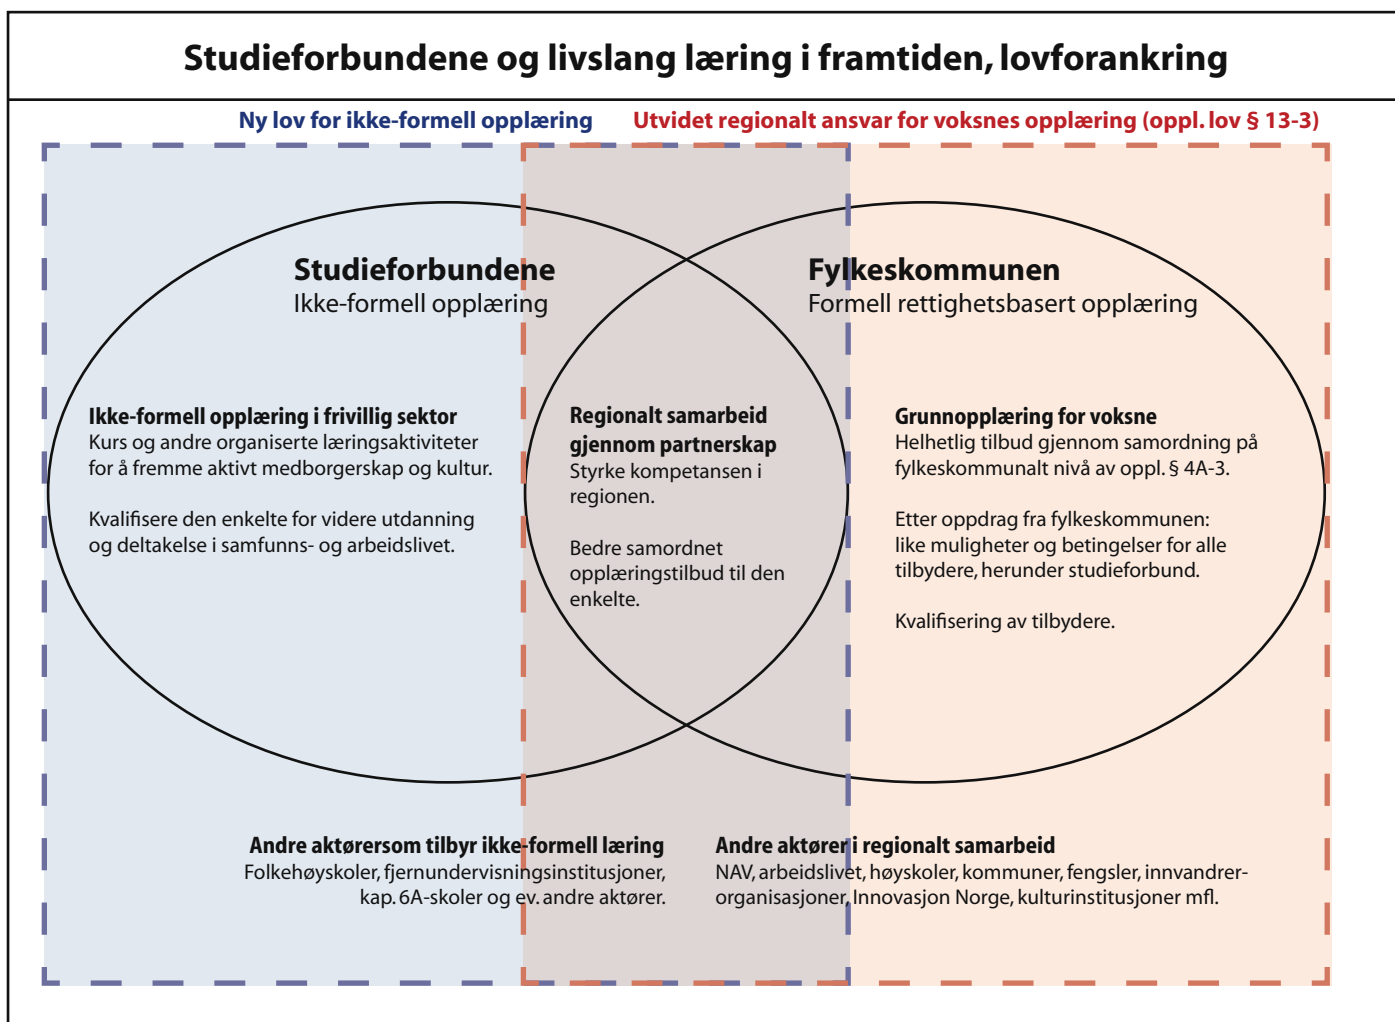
Studieforbundene og livslang læring i framtiden, lovforankring

Ny lov for ikke-formell opplæring

Utvidet regionalt ansvar for voksnes opplæring (oppl. lov § 13-3)

Studieforbundene
Ikke-formell opplæring

Fylkeskommunen
Formell rettighetsbasert opplæring

Ikke-formell opplæring i frivillig sektor
Kurs og andre organiserte læringsaktiviteter for å fremme aktivt medborgerskap og kultur.

Kvalifisere den enkelte for videre utdanning og deltakelse i samfunns- og arbeidslivet.

Regionalt samarbeid gjennom partnerskap
Styrke kompetansen i regionen.

Bedre samordnet opplæringstilbud til den enkelte.

Grunnopplæring for voksne
Helhetlig tilbud gjennom samordning på fylkeskommunalt nivå av oppl. § 4A-3.

Etter oppdrag fra fylkeskommunen: like muligheter og betingelser for alle tilbydere, herunder studieforbund.

Kvalifisering av tilbydere.

Andre aktørersom tilbyr ikke-formell læring
Folkehøyskoler, fjernundervisningsinstitusjoner, kap. 6A-skoler og ev. andre aktører.

Andre aktører i regionalt samarbeid
NAV, arbeidslivet, høyskoler, kommuner, fengsler, innvandrerorganisasjoner, Innovasjon Norge, kulturinstitusjoner mfl.